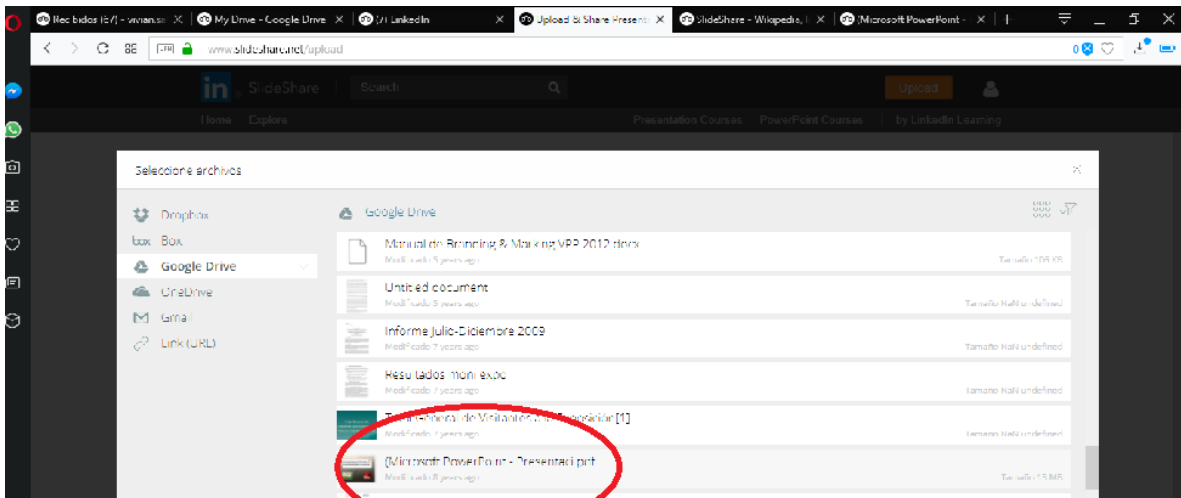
Recibidos (67) - vivian.s X | My Drive - Google Drive X | (7) LinkedIn X | Upload & Share Present X | SlideShare - Wikipedia, l X | (Microsoft PowerPoint - X |

www.slideshare.net/upload

in SlideShare Search Upload

Home Explore Presentation Courses PowerPoint Courses by LinkedIn Learning

Seleccione archivos

Dropbox
Box
Google Drive
OneDrive
Gmail
Link (URL)

Google Drive

Manual de Branding & Marketing VPP 2012.docx
Modificado 5 years ago Tamaño 105 KB

Untitled document
Modificado 5 years ago Tamaño NaN undefined

Informe Julio-Diciembre 2009
Modificado 7 years ago Tamaño NaN undefined

Resultados monitoreo
Modificado 7 years ago Tamaño NaN undefined

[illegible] [1]
Modificado 7 years ago Tamaño NaN undefined

(Microsoft PowerPoint - Presentaci.ppt
Modificado 8 years ago Tamaño 15 MB